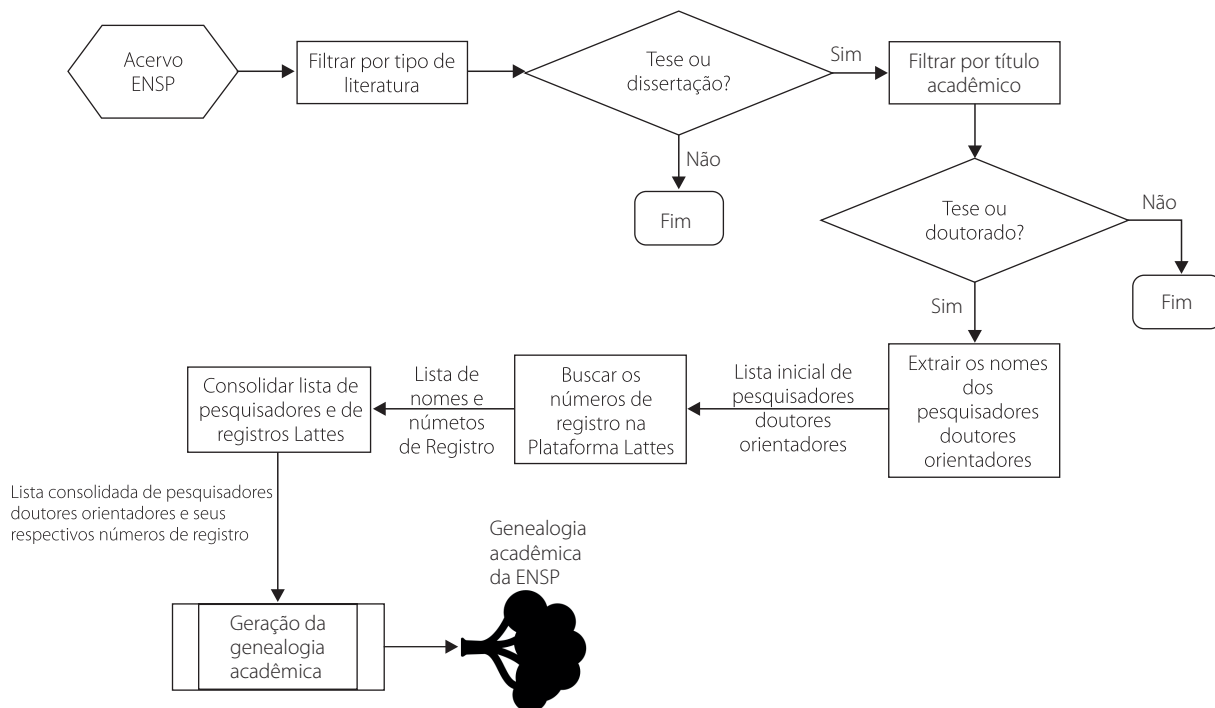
Acervo ENSP

Filtrar por tipo de literatura

Tese ou dissertação?

Sim

Não

Fim

Filtrar por título acadêmico

Tese ou doutorado?

Não

Fim

Sim

Extrair os nomes dos pesquisadores doutores orientadores

Lista inicial de pesquisadores doutores orientadores

Buscar os números de registro na Plataforma Lattes

Lista de nomes e númetos de Registro

Consolidar lista de pesquisadores e de registros Lattes

Lista consolidada de pesquisadores doutores orientadores e seus respectivos números de registro

Geração da genealogia acadêmica

Genealogia acadêmica da ENSP